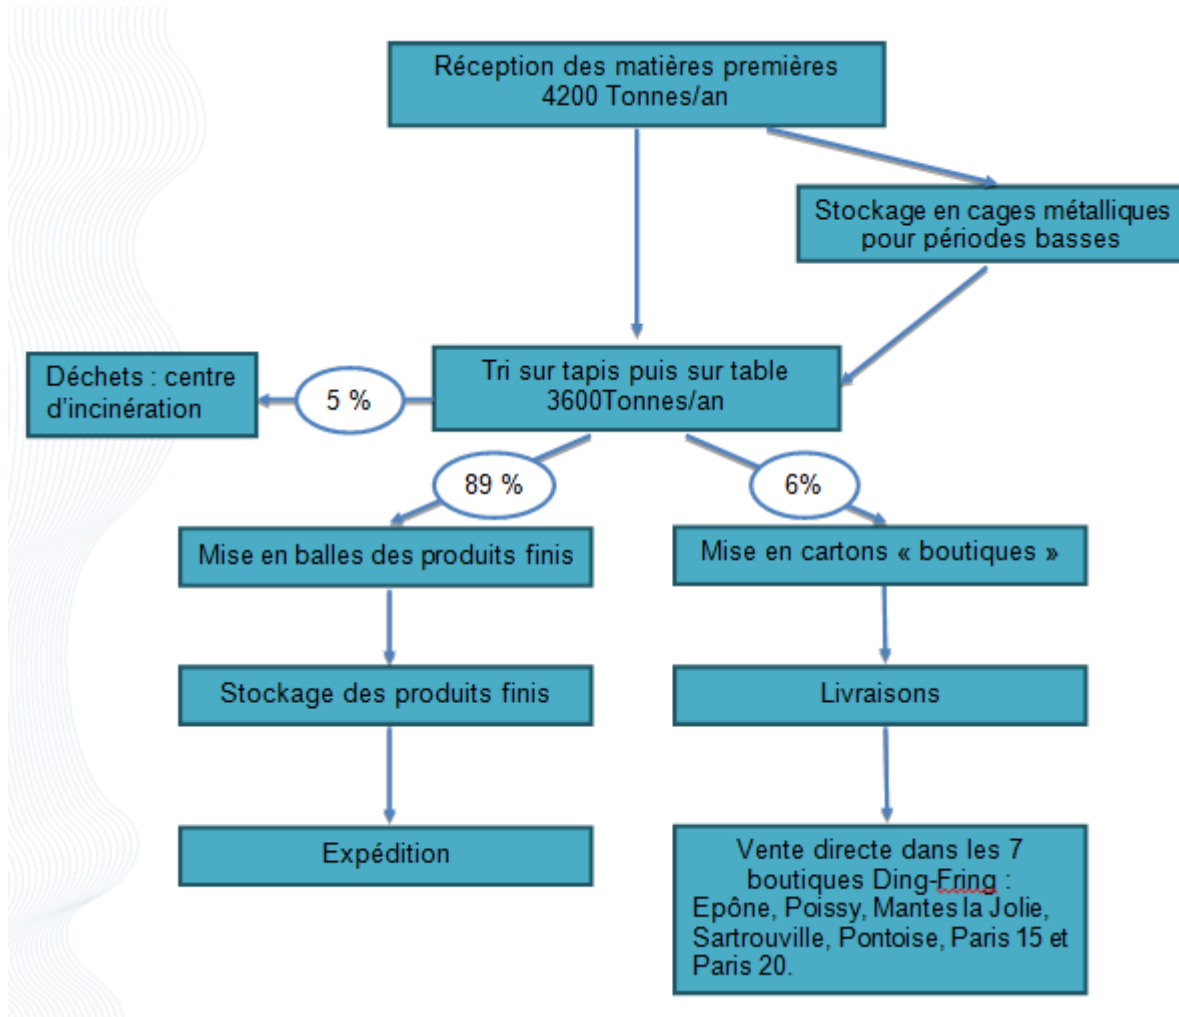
Réception des matières premières
4200 Tonnes/an

Stockage en cages métalliques pour périodes basses

Déchets : centre d'incinération

5 %

Tri sur tapis puis sur table
3600Tonnes/an

89 %

6%

Mise en balles des produits finis

Mise en cartons « boutiques »

Stockage des produits finis

Livraisons

Expédition

Vente directe dans les 7 boutiques Ding-Fring : Epône, Poissy, Mantes la Jolie, Sartrouville, Pontoise, Paris 15 et Paris 20.